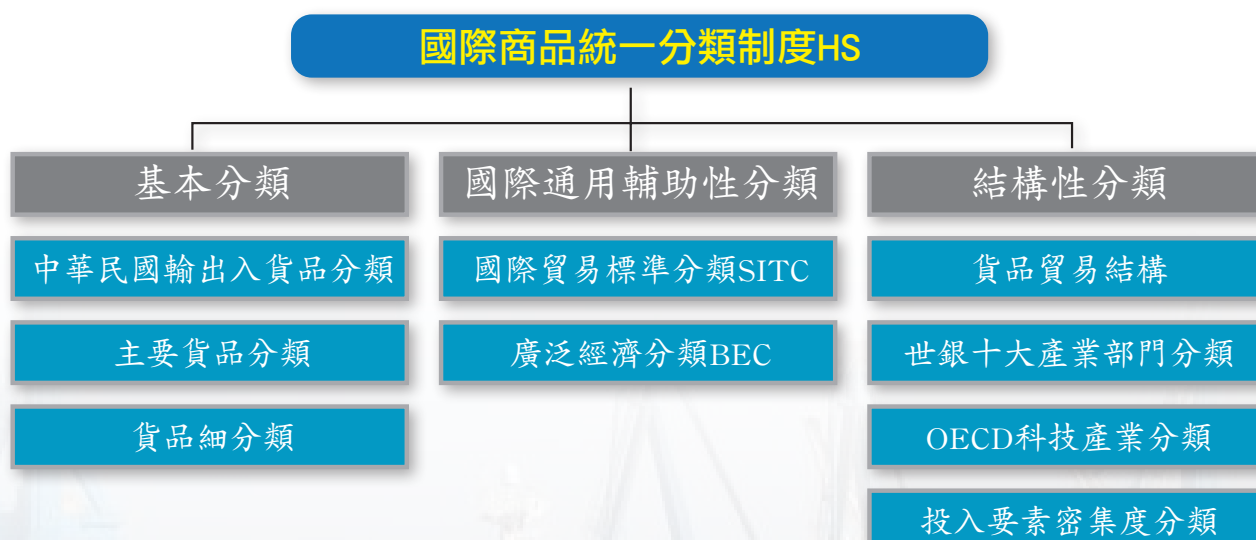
國際商品統一分類制度HS

基本分類

中華民國輸出入貨品分類

主要貨品分類

貨品細分類

國際通用輔助性分類

國際貿易標準分類SITC

廣泛經濟分類BEC

結構性分類

貨品貿易結構

世銀十大產業部門分類

OECD科技產業分類

投入要素密集度分類